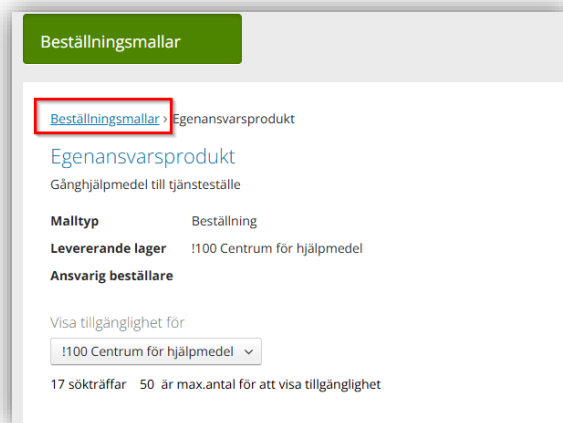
Beställningsmallar

Beställningsmallar › Egenansvarsprodukt

Egenansvarsprodukt

Gånghjälpmedel till tjänsteställe

Malltyp Beställning

Levererande lager !100 Centrum för hjälpmedel

Ansvarig beställare

Visa tillgänglighet för

!100 Centrum för hjälpmedel

17 sökträffar 50 är max.antal för att visa tillgänglighet